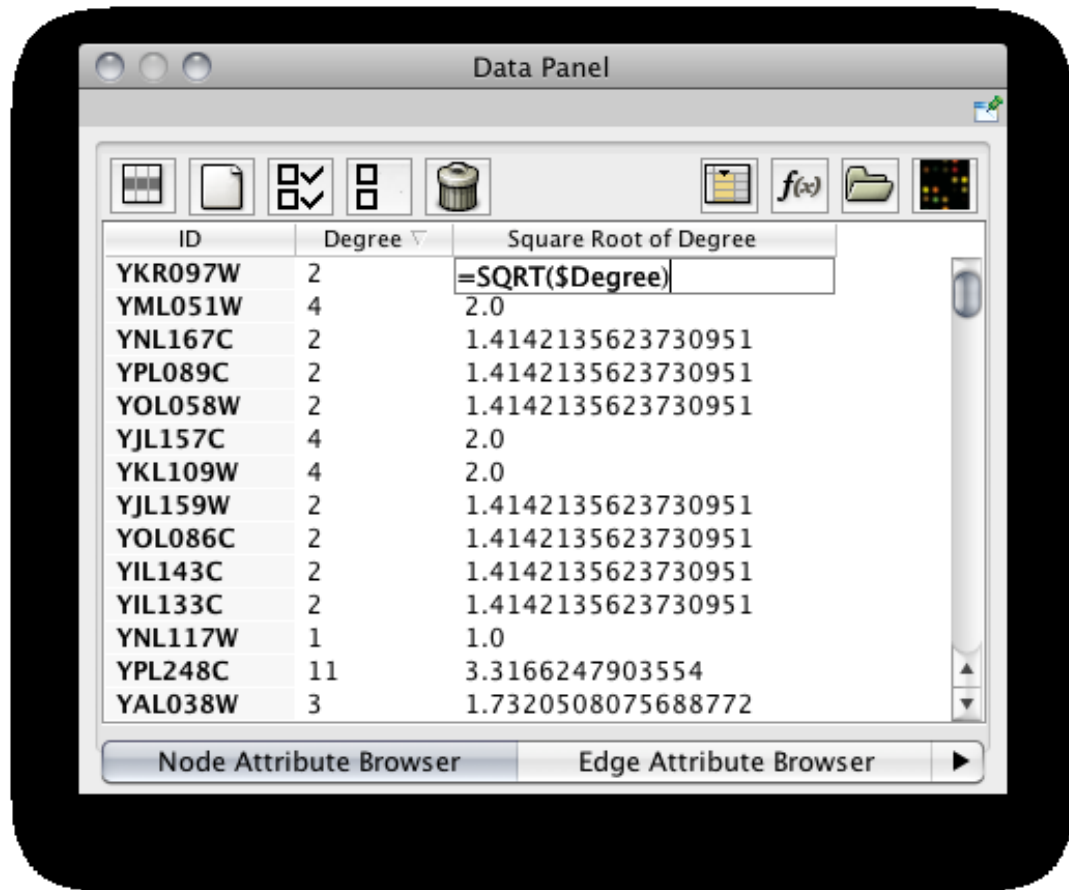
Data Panel

$f(x)$

| ID | Degree | Square Root of Degree |
|---|---|---|
| YKR097W | 2 | =SQRT($Degree) |
| YML051W | 4 | 2.0 |
| YNL167C | 2 | 1.4142135623730951 |
| YPL089C | 2 | 1.4142135623730951 |
| YOL058W | 2 | 1.4142135623730951 |
| YJL157C | 4 | 2.0 |
| YKL109W | 4 | 2.0 |
| YJL159W | 2 | 1.4142135623730951 |
| YOL086C | 2 | 1.4142135623730951 |
| YIL143C | 2 | 1.4142135623730951 |
| YIL133C | 2 | 1.4142135623730951 |
| YNL117W | 1 | 1.0 |
| YPL248C | 11 | 3.3166247903554 |
| YAL038W | 3 | 1.7320508075688772 |

Node Attribute Browser
Edge Attribute Browser